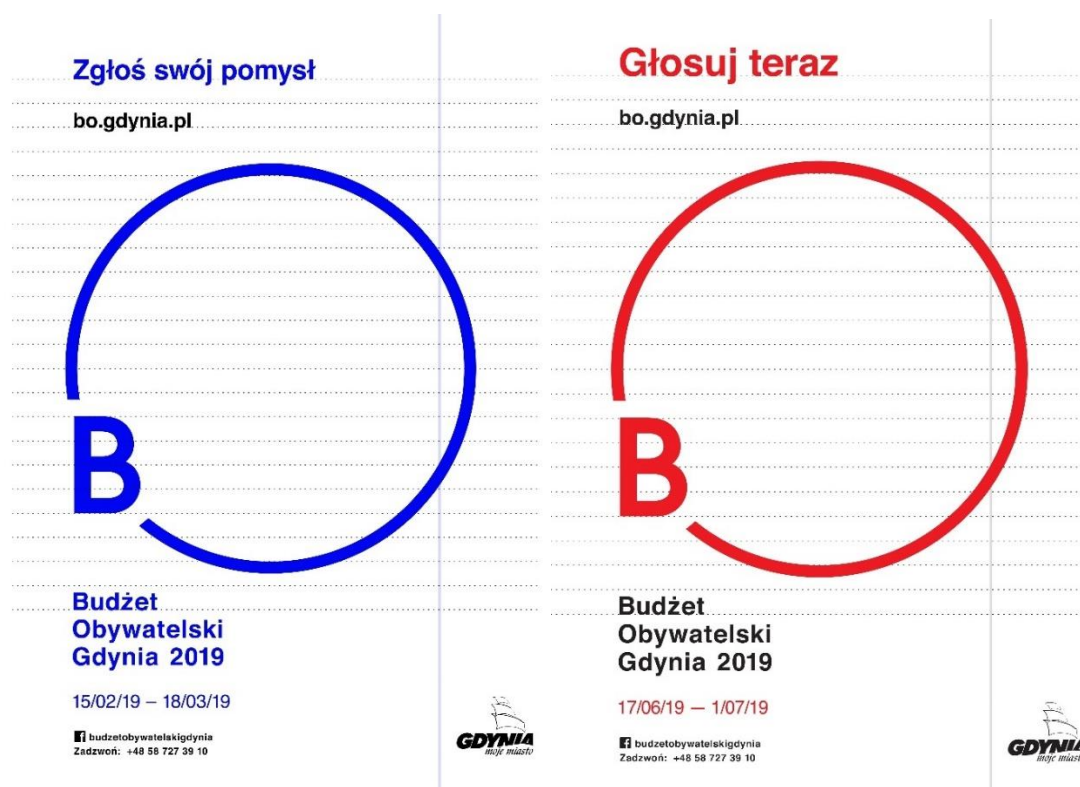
Zgłoś swój pomysł

bo.gdynia.pl

B

Budżet Obywatelski Gdynia 2019

15/02/19 – 18/03/19

budzetobywatelskigdynia
Zadzwoń: +48 58 727 39 10

GDYNIA
moje miasto

Głosuj teraz

bo.gdynia.pl

B

Budżet Obywatelski Gdynia 2019

17/06/19 — 1/07/19

budzetobywatelskigdynia
Zadzwoń: +48 58 727 39 10

GDYNIA
moje miasto